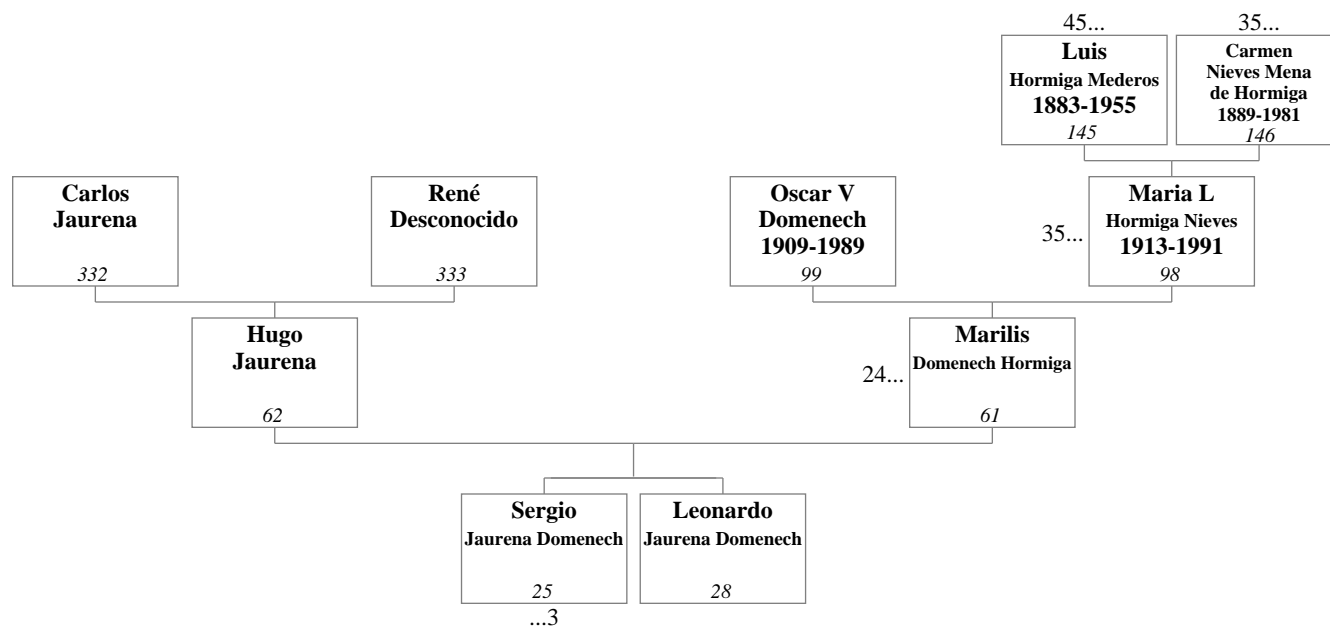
45...
Luis
Hormiga Mederos
1883-1955
145

35...
Carmen
Nieves Mena
de Hormiga
1889-1981
146

Carlos
Jaurena
332

René
Desconocido
333

Oscar V
Domenech
1909-1989
99

35...
Maria L
Hormiga Nieves
1913-1991
98

Hugo
Jaurena
62

24...
Marilis
Domenech Hormiga
61

Sergio
Jaurena Domenech
25
...3

Leonardo
Jaurena Domenech
28